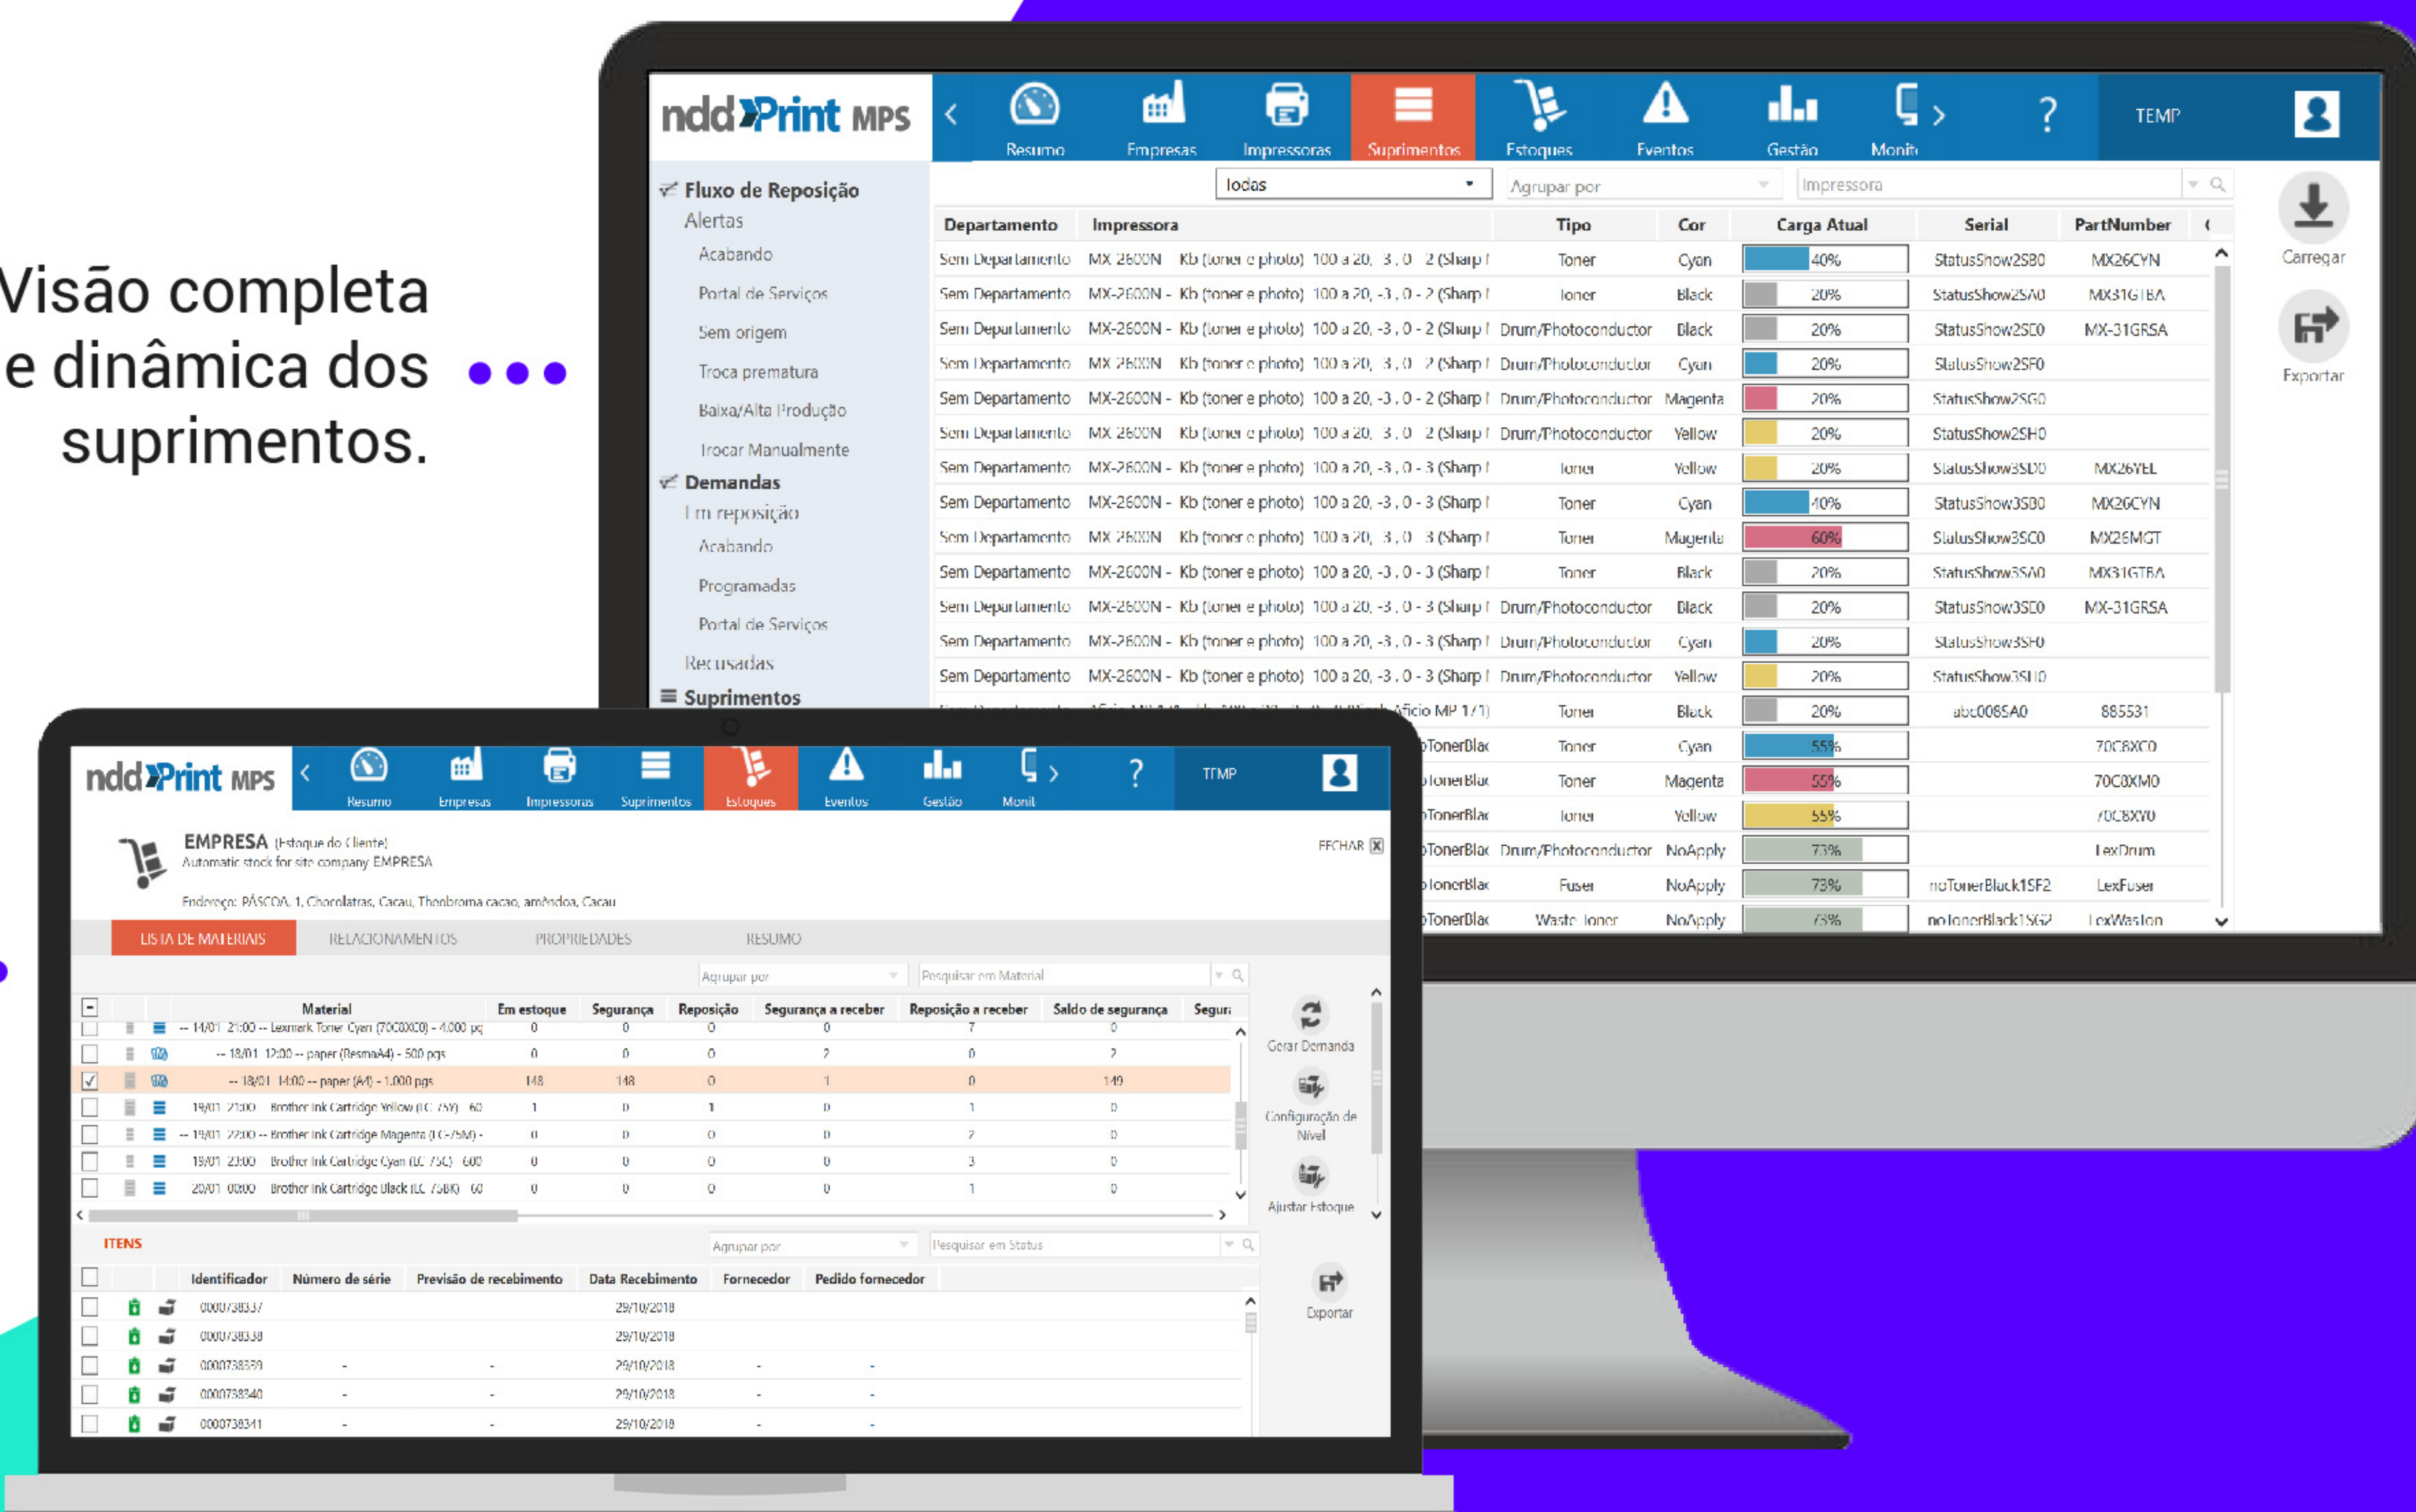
Visão completa e dinâmica dos suprimentos.

ndd Print MPS

Resumo Empresas Impressoras Suprimentos Estoques Eventos Gestão Monit ? TEMP

Fluxo de Reposição
Alertas
Acabando
Portal de Serviços
Sem origem
Troca prematura
Baixa/Alta Produção
Trocar Manualmente
Demandas
Em reposição
Acabando
Programadas
Portal de Serviços
Recusadas
Suprimentos

Todas | Agrupar por | Impressora

Carregar
Exportar

| Departamento | Impressora | Tipo | Cor | Carga Atual | Serial | PartNumber |
|---|---|---|---|---|---|---|
| Sem Departamento | MX-2600N - Kb (toner e photo) 100 a 20, -3 , 0 - 2 (Sharp | Toner | Cyan | 40% | StatusShow2SB0 | MX26CYN |
| Sem Departamento | MX-2600N - Kb (toner e photo) 100 a 20, -3 , 0 - 2 (Sharp | Toner | Black | 20% | StatusShow2SA0 | MX31GTBA |
| Sem Departamento | MX-2600N - Kb (toner e photo) 100 a 20, -3 , 0 - 2 (Sharp | Drum/Photoconductor | Black | 20% | StatusShow2SE0 | MX-31GRSA |
| Sem Departamento | MX-2600N - Kb (toner e photo) 100 a 20, -3 , 0 - 2 (Sharp | Drum/Photoconductor | Cyan | 20% | StatusShow2SF0 | |
| Sem Departamento | MX-2600N - Kb (toner e photo) 100 a 20, -3 , 0 - 2 (Sharp | Drum/Photoconductor | Magenta | 20% | StatusShow2SG0 | |
| Sem Departamento | MX-2600N - Kb (toner e photo) 100 a 20, -3 , 0 - 2 (Sharp | Drum/Photoconductor | Yellow | 20% | StatusShow2SH0 | |
| Sem Departamento | MX-2600N - Kb (toner e photo) 100 a 20, -3 , 0 - 3 (Sharp | Toner | Yellow | 20% | StatusShow3SD0 | MX26YEL |
| Sem Departamento | MX-2600N - Kb (toner e photo) 100 a 20, -3 , 0 - 3 (Sharp | Toner | Cyan | 40% | StatusShow3SB0 | MX26CYN |
| Sem Departamento | MX-2600N - Kb (toner e photo) 100 a 20, -3 , 0 - 3 (Sharp | Toner | Magenta | 60% | StatusShow3SC0 | MX26MGT |
| Sem Departamento | MX-2600N - Kb (toner e photo) 100 a 20, -3 , 0 - 3 (Sharp | Toner | Black | 20% | StatusShow3SA0 | MX31GTBA |
| Sem Departamento | MX-2600N - Kb (toner e photo) 100 a 20, -3 , 0 - 3 (Sharp | Drum/Photoconductor | Black | 20% | StatusShow3SE0 | MX-31GRSA |
| Sem Departamento | MX-2600N - Kb (toner e photo) 100 a 20, -3 , 0 - 3 (Sharp | Drum/Photoconductor | Cyan | 20% | StatusShow3SF0 | |
| Sem Departamento | MX-2600N - Kb (toner e photo) 100 a 20, -3 , 0 - 3 (Sharp | Drum/Photoconductor | Yellow | 20% | StatusShow3SH0 | |
| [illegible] | Aficio MP 171) | Toner | Black | 20% | abc008SA0 | 885531 |
| | oTonerBlac | Toner | Cyan | 55% | | 70C8XC0 |
| | oTonerBlac | Toner | Magenta | 55% | | 70C8XM0 |
| | oTonerBlac | Toner | Yellow | 55% | | 70C8XY0 |
| | oTonerBlac | Drum/Photoconductor | NoApply | 73% | | LexDrum |
| | oTonerBlac | Fuser | NoApply | 73% | noTonerBlack1SF2 | LexFuser |
| | oTonerBlac | Waste Toner | NoApply | 73% | noTonerBlack1SG2 | LexWasTon |

ndd Print MPS

Resumo Empresas Impressoras Suprimentos Estoques Eventos Gestão Monit ? TEMP

EMPRESA (Estoque do Cliente)
Automatic stock for site company EMPRESA
Endereço: PÁSCOA, 1, Chocolatras, Cacau, Theobroma cacao, amêndoa, Cacau
FECHAR

LISTA DE MATERIAIS RELACIONAMENTOS PROPRIEDADES RESUMO

Agrupar por | Pesquisar em Material

| Material | Em estoque | Segurança | Reposição | Segurança a receber | Reposição a receber | Saldo de segurança | Segur |
|---|---|---|---|---|---|---|---|
| -- 14/01 21:00 -- Lexmark Toner Cyan (70C0XC0) - 4.000 pg | 0 | 0 | 0 | 0 | 7 | 0 | |
| -- 18/01 12:00 -- paper (ResmaA4) - 500 pgs | 0 | 0 | 0 | 2 | 0 | 2 | |
| -- 18/01 14:00 -- paper (A4) - 1.000 pgs | 148 | 148 | 0 | 1 | 0 | 149 | |
| 19/01 21:00 Brother Ink Cartridge Yellow (LC 75Y) 60 | 1 | 0 | 1 | 0 | 1 | 0 | |
| -- 19/01 22:00 -- Brother Ink Cartridge Magenta (LC75M) - | 0 | 0 | 0 | 0 | 2 | 0 | |
| 19/01 23:00 Brother Ink Cartridge Cyan (LC 75C) 600 | 0 | 0 | 0 | 0 | 3 | 0 | |
| 20/01 00:00 Brother Ink Cartridge Black (LC 75BK) 60 | 0 | 0 | 0 | 0 | 1 | 0 | |

Gerar Demanda
Configuração de Nível
Ajustar Estoque

ITENS
Agrupar por | Pesquisar em Status

| Identificador | Número de série | Previsão de recebimento | Data Recebimento | Fornecedor | Pedido fornecedor |
|---|---|---|---|---|---|
| 0000738337 | | | 29/10/2018 | | |
| 0000738338 | | | 29/10/2018 | | |
| 0000738339 | - | - | 29/10/2018 | - | - |
| 0000738340 | - | - | 29/10/2018 | - | - |
| 0000738341 | - | - | 29/10/2018 | - | - |

Exportar